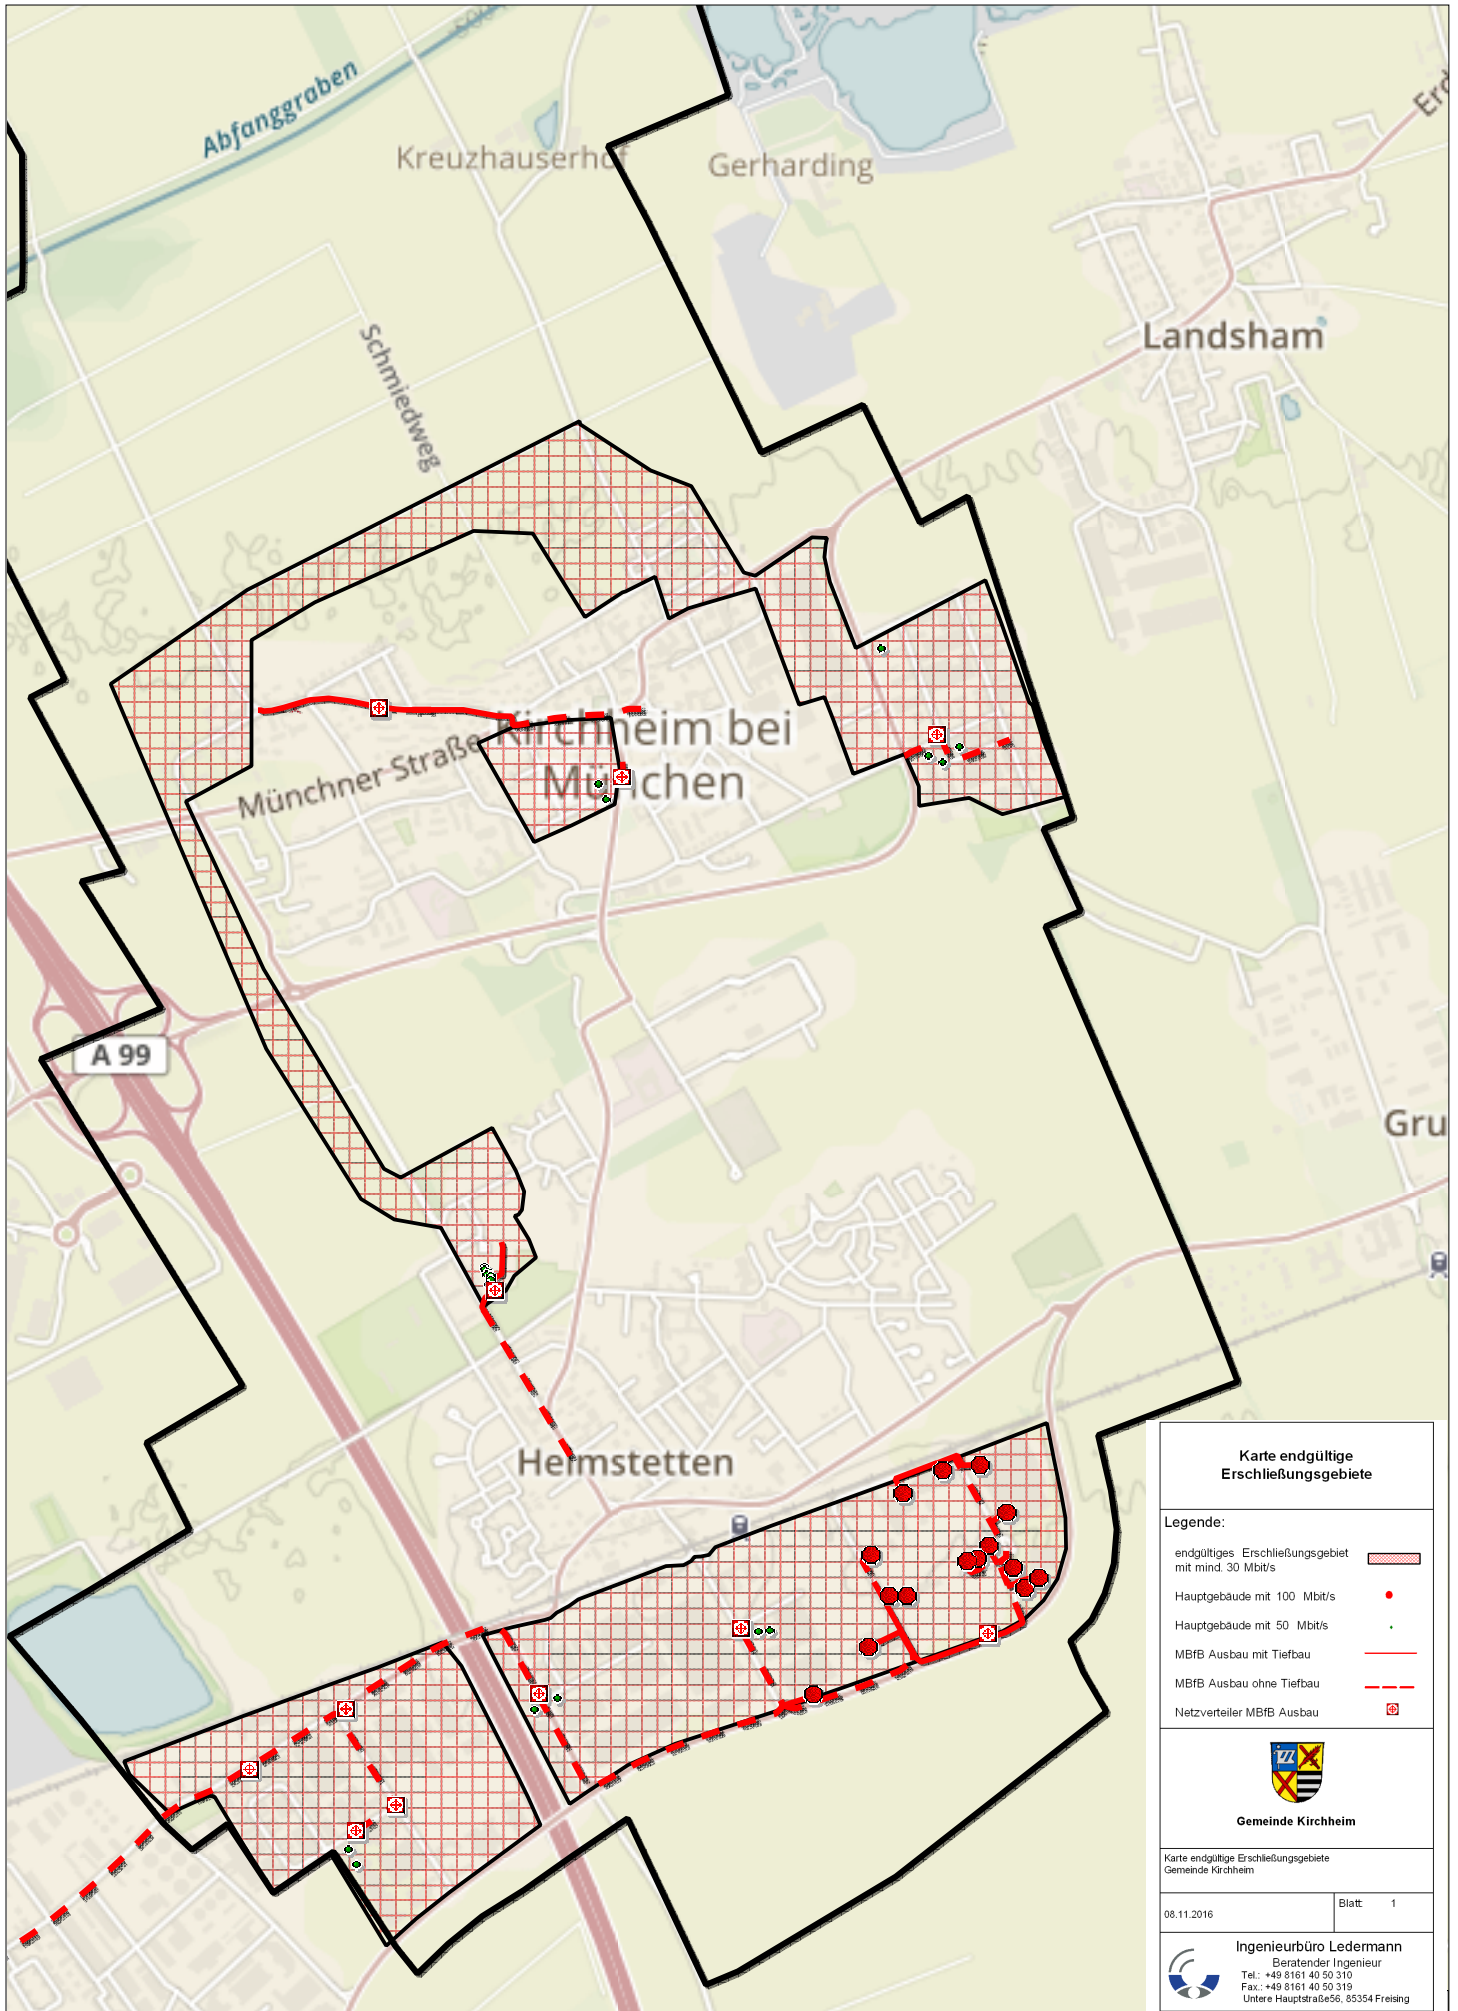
Abfanggraben

Kreuzhauserhof

Gerharding

Erd

Landsham

Schmiedweg

Münchner Straße

Kirchheim bei München

A 99

Gru

Heimstetten

Karte endgültige Erschließungsgebiete

Legende:

endgültiges Erschließungsgebiet mit mind. 30 Mbit/s

Hauptgebäude mit 100 Mbit/s

Hauptgebäude mit 50 Mbit/s

MBfB Ausbau mit Tiefbau

MBfB Ausbau ohne Tiefbau

Netzverteiler MBfB Ausbau

Gemeinde Kirchheim

Karte endgültige Erschließungsgebiete
Gemeinde Kirchheim

08.11.2016

Blatt: 1

Ingenieurbüro Ledermann
Beratender Ingenieur
Tel.: +49 8161 40 50 310
Fax.: +49 8161 40 50 319
Untere Hauptstraße56, 85354 Freising